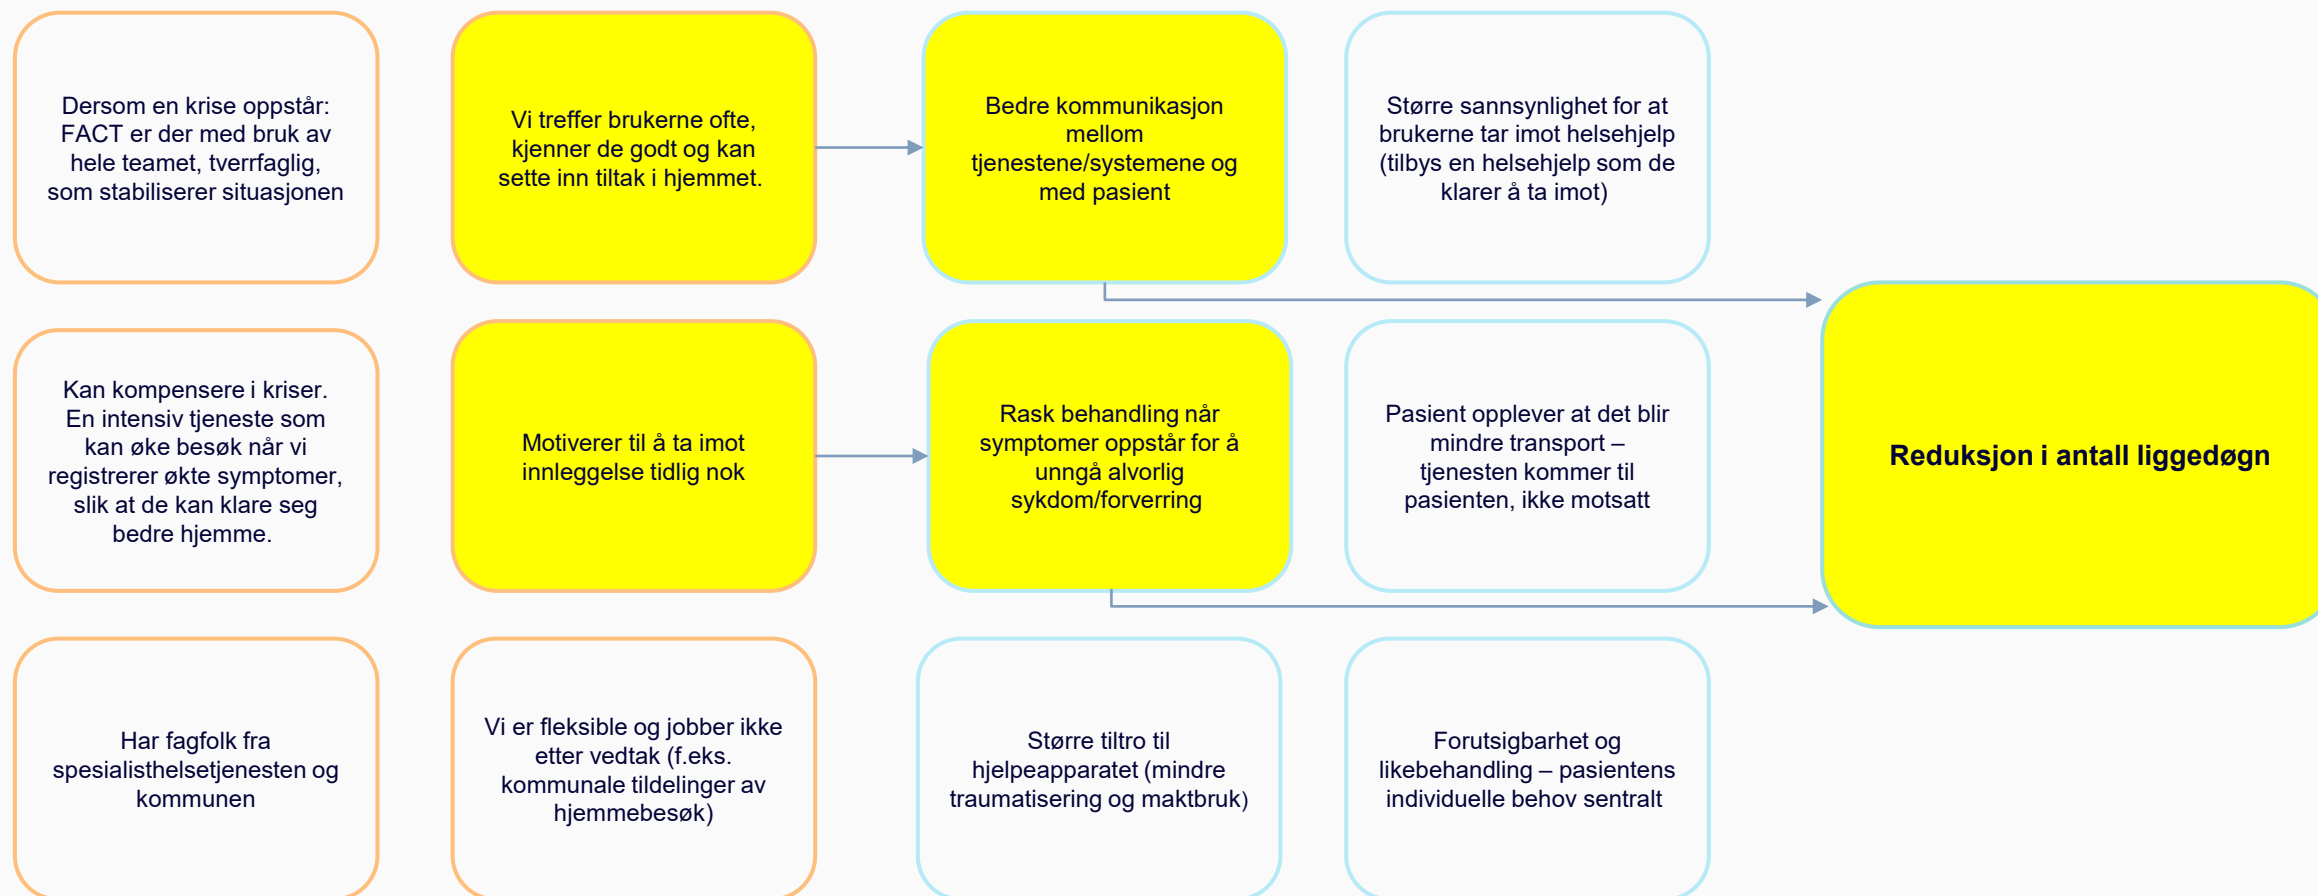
Dersom en krise oppstår: FACT er der med bruk av hele teamet, tverrfaglig, som stabiliserer situasjonen

Vi treffer brukerne ofte, kjenner de godt og kan sette inn tiltak i hjemmet.

Bedre kommunikasjon mellom tjenestene/systemene og med pasient

Større sannsynlighet for at brukerne tar imot helsehjelp (tilbys en helsehjelp som de klarer å ta imot)

Kan kompensere i kriser. En intensiv tjeneste som kan øke besøk når vi registrerer økte symptomer, slik at de kan klare seg bedre hjemme.

Motiverer til å ta imot innleggelse tidlig nok

Rask behandling når symptomer oppstår for å unngå alvorlig sykdom/forverring

Pasient opplever at det blir mindre transport – tjenesten kommer til pasienten, ikke motsatt

Reduksjon i antall liggedøgn

Har fagfolk fra spesialisthelsetjenesten og kommunen

Vi er fleksible og jobber ikke etter vedtak (f.eks. kommunale tildelinger av hjemmebesøk)

Større tiltro til hjelpeapparatet (mindre traumatisering og maktbruk)

Forutsigbarhet og likebehandling – pasientens individuelle behov sentralt